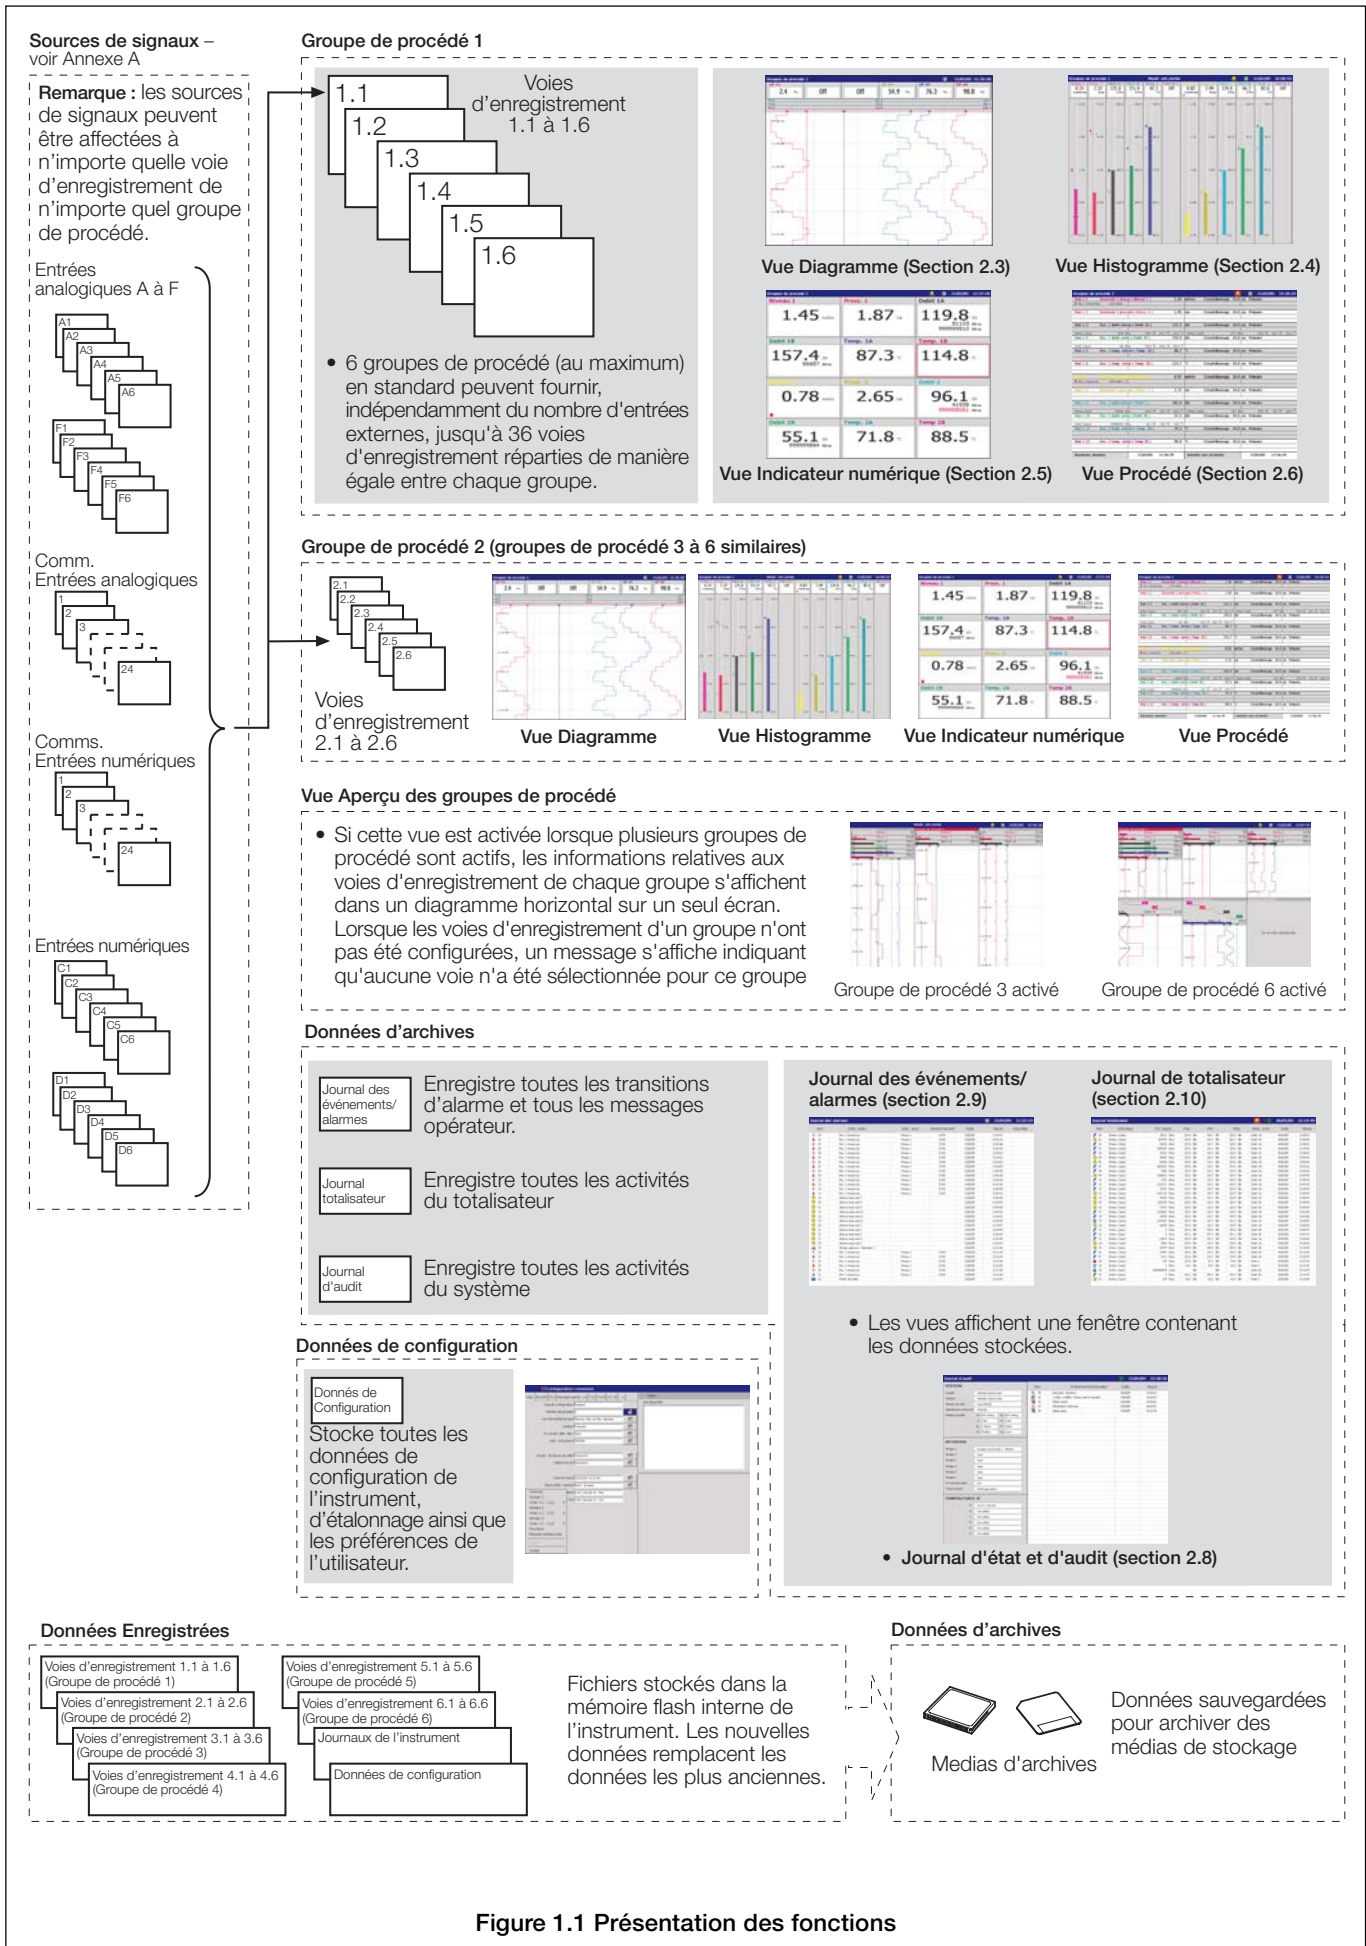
Sources de signaux – voir Annexe A

Remarque : les sources de signaux peuvent être affectées à n'importe quelle voie d'enregistrement de n'importe quel groupe de procédé.

Entrées analogiques A à F

A1
A2
A3
A4
A5
A6

F1
F2
F3
F4
F5
F6

Comm. Entrées analogiques

1
2
3
24

Comms. Entrées numériques

1
2
3
24

Entrées numériques

C1
C2
C3
C4
C5
C6

D1
D2
D3
D4
D5
D6

Groupe de procédé 1

1.1
1.2
1.3
1.4
1.5
1.6

Voies d'enregistrement 1.1 à 1.6

• 6 groupes de procédé (au maximum) en standard peuvent fournir, indépendamment du nombre d'entrées externes, jusqu'à 36 voies d'enregistrement réparties de manière égale entre chaque groupe.

Vue Diagramme (Section 2.3)

Vue Histogramme (Section 2.4)

1.45
1.87
119.8
157.4
87.3
114.8
0.78
2.65
96.1
55.1
71.8
88.5

Vue Indicateur numérique (Section 2.5)

Vue Procédé (Section 2.6)

Groupe de procédé 2 (groupes de procédé 3 à 6 similaires)

2.1
2.2
2.3
2.4
2.5
2.6

Voies d'enregistrement 2.1 à 2.6

Vue Diagramme

Vue Histogramme

1.45
1.87
119.8
157.4
87.3
114.8
0.78
2.65
96.1
55.1
71.8
88.5

Vue Indicateur numérique

Vue Procédé

Vue Aperçu des groupes de procédé

• Si cette vue est activée lorsque plusieurs groupes de procédé sont actifs, les informations relatives aux voies d'enregistrement de chaque groupe s'affichent dans un diagramme horizontal sur un seul écran. Lorsque les voies d'enregistrement d'un groupe n'ont pas été configurées, un message s'affiche indiquant qu'aucune voie n'a été sélectionnée pour ce groupe

Groupe de procédé 3 activé

Groupe de procédé 6 activé

Données d'archives

Journal des événements/ alarmes

Enregistre toutes les transitions d'alarme et tous les messages opérateur.

Journal totalisateur

Enregistre toutes les activités du totalisateur

Journal d'audit

Enregistre toutes les activités du système

Journal des événements/ alarmes (section 2.9)

Journal de totalisateur (section 2.10)

• Les vues affichent une fenêtre contenant les données stockées.

• Journal d'état et d'audit (section 2.8)

Données de configuration

Donnés de Configuration

Stocke toutes les données de configuration de l'instrument, d'étalonnage ainsi que les préférences de l'utilisateur.

Données Enregistrées

Voies d'enregistrement 1.1 à 1.6 (Groupe de procédé 1)

Voies d'enregistrement 2.1 à 2.6 (Groupe de procédé 2)

Voies d'enregistrement 3.1 à 3.6 (Groupe de procédé 3)

Voies d'enregistrement 4.1 à 4.6 (Groupe de procédé 4)

Voies d'enregistrement 5.1 à 5.6 (Groupe de procédé 5)

Voies d'enregistrement 6.1 à 6.6 (Groupe de procédé 6)

Journaux de l'instrument

Données de configuration

Fichiers stockés dans la mémoire flash interne de l'instrument. Les nouvelles données remplacent les données les plus anciennes.

Données d'archives

Medias d'archives

Données sauvegardées pour archiver des médias de stockage

Figure 1.1 Présentation des fonctions